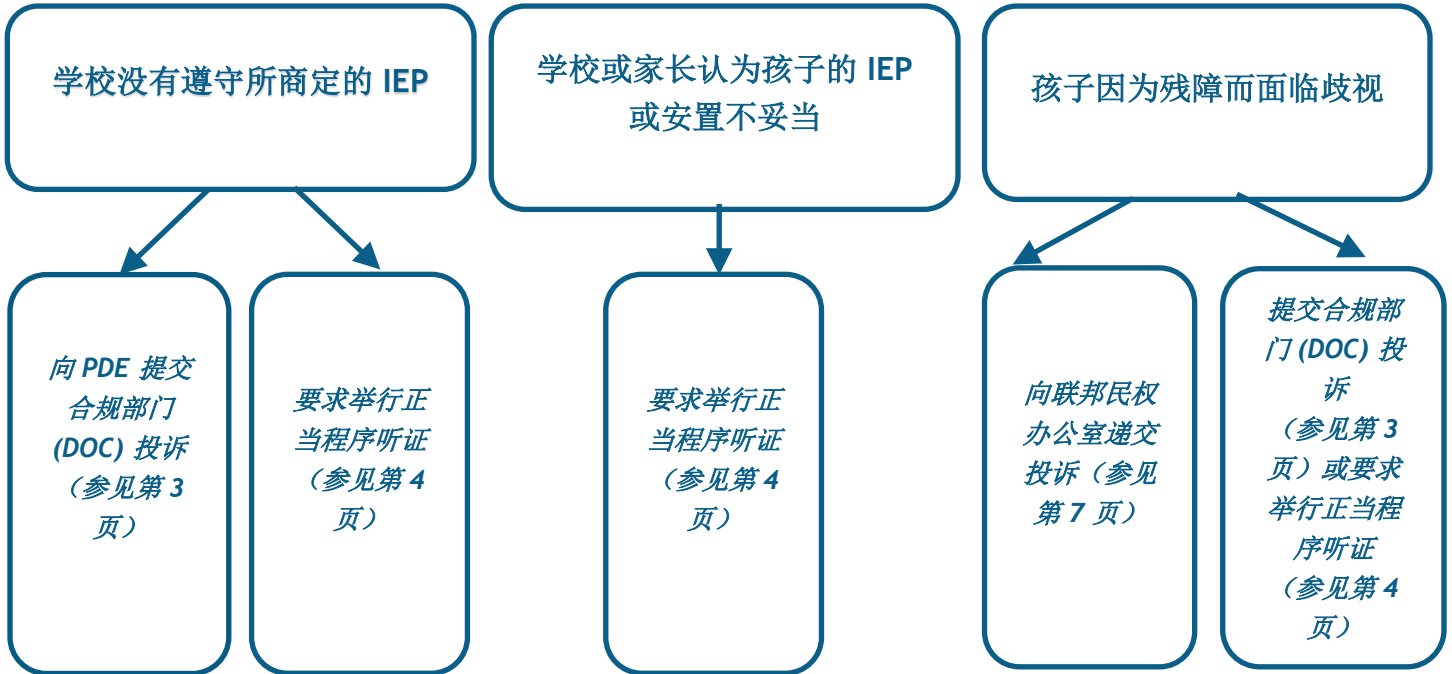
学校没有遵守所商定的 IEP

学校或家长认为孩子的 IEP 或安置不妥当

孩子因为残障而面临歧视

向 PDE 提交合规部门 (DOC) 投诉（参见第 3 页）

要求举行正当程序听证（参见第 4 页）

要求举行正当程序听证（参见第 4 页）

向联邦民权办公室递交投诉（参见第 7 页）

提交合规部门 (DOC) 投诉（参见第 3 页）或要求举行正当程序听证（参见第 4 页）